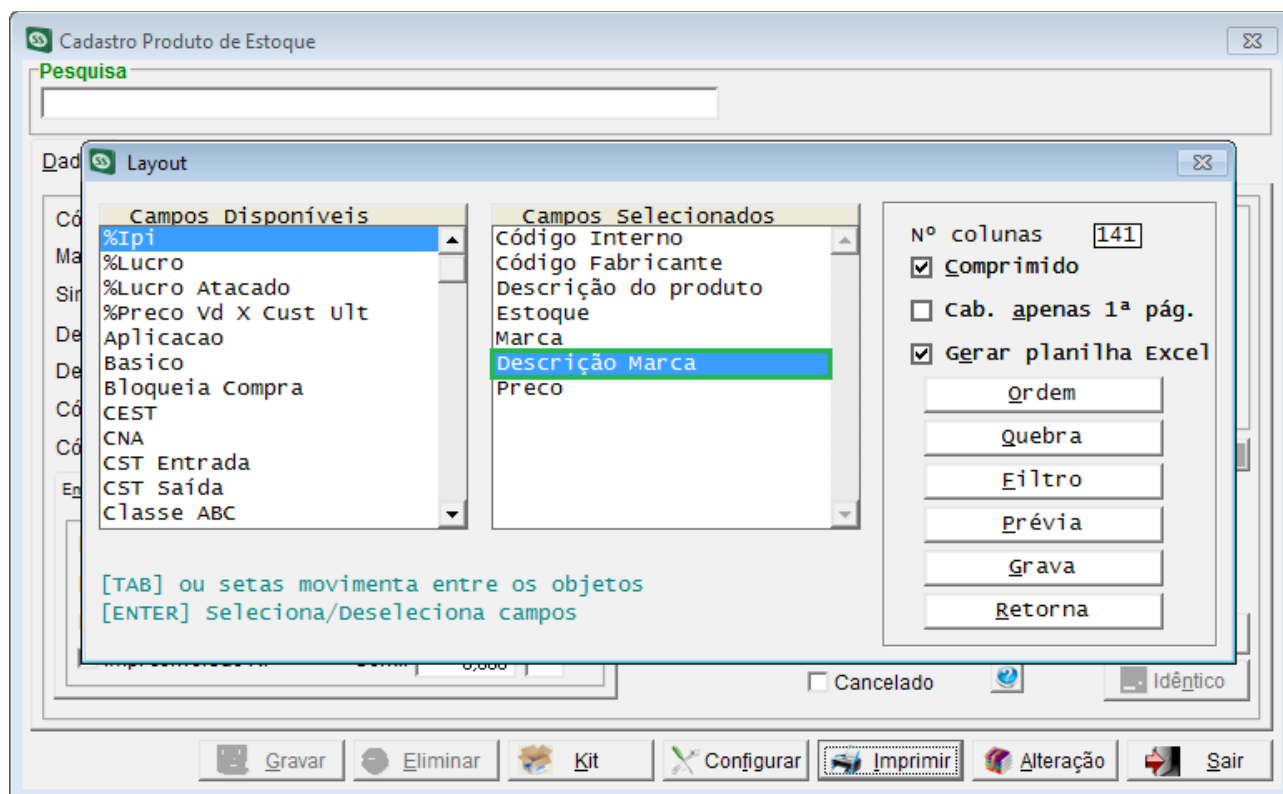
Cadastro Produto de Estoque

Pesquisa

Dad

Layout

Campos Disponíveis
%Ipi
%Lucro
%Lucro Atacado
%Preco Vd X Cust Ult
Aplicacao
Basico
Bloqueia Compra
CEST
CNA
CST Entrada
CST Saída
Classe ABC

Campos Selecionados
Código Interno
Código Fabricante
Descrição do produto
Estoque
Marca
Descrição Marca
Preco

Nº colunas 141
Comprimido
Cab. apenas 1ª pág.
Gerar planilha Excel
Ordem
Quebra
Filtro
Prévia
Grava
Retorna

[TAB] ou setas movimenta entre os objetos
[ENTER] Seleciona/Deseleciona campos

Cancelado
Idêntico

Gravar
Eliminar
Kit
Configurar
Imprimir
Alteração
Sair